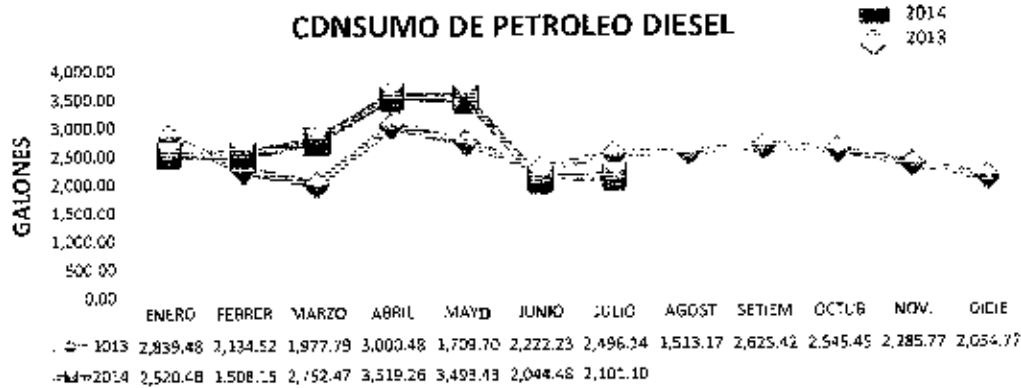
CDNSUMO DE PETROLEO DIESEL

2014
2013

GALONES

4,000.00
3,500.00
3,000.00
2,500.00
2,000.00
1,500.00
1,000.00
500.00
0.00

| | ENERO | FEBRER | MARZO | ABRIL | MAYO | JUNIO | JULIO | AGOST | SETIEM | OCTUB | NOV. | DICIE |
|---|---|---|---|---|---|---|---|---|---|---|---|---|
| 2013 | 2,839.48 | 2,134.52 | 1,977.79 | 3,000.48 | 1,709.70 | 2,222.23 | 2,496.24 | 1,513.17 | 2,625.42 | 2,545.45 | 2,285.77 | 2,054.77 |
| 2014 | 2,520.48 | 1,508.15 | 2,752.47 | 3,519.26 | 3,493.43 | 2,044.48 | 2,101.10 | | | | | |